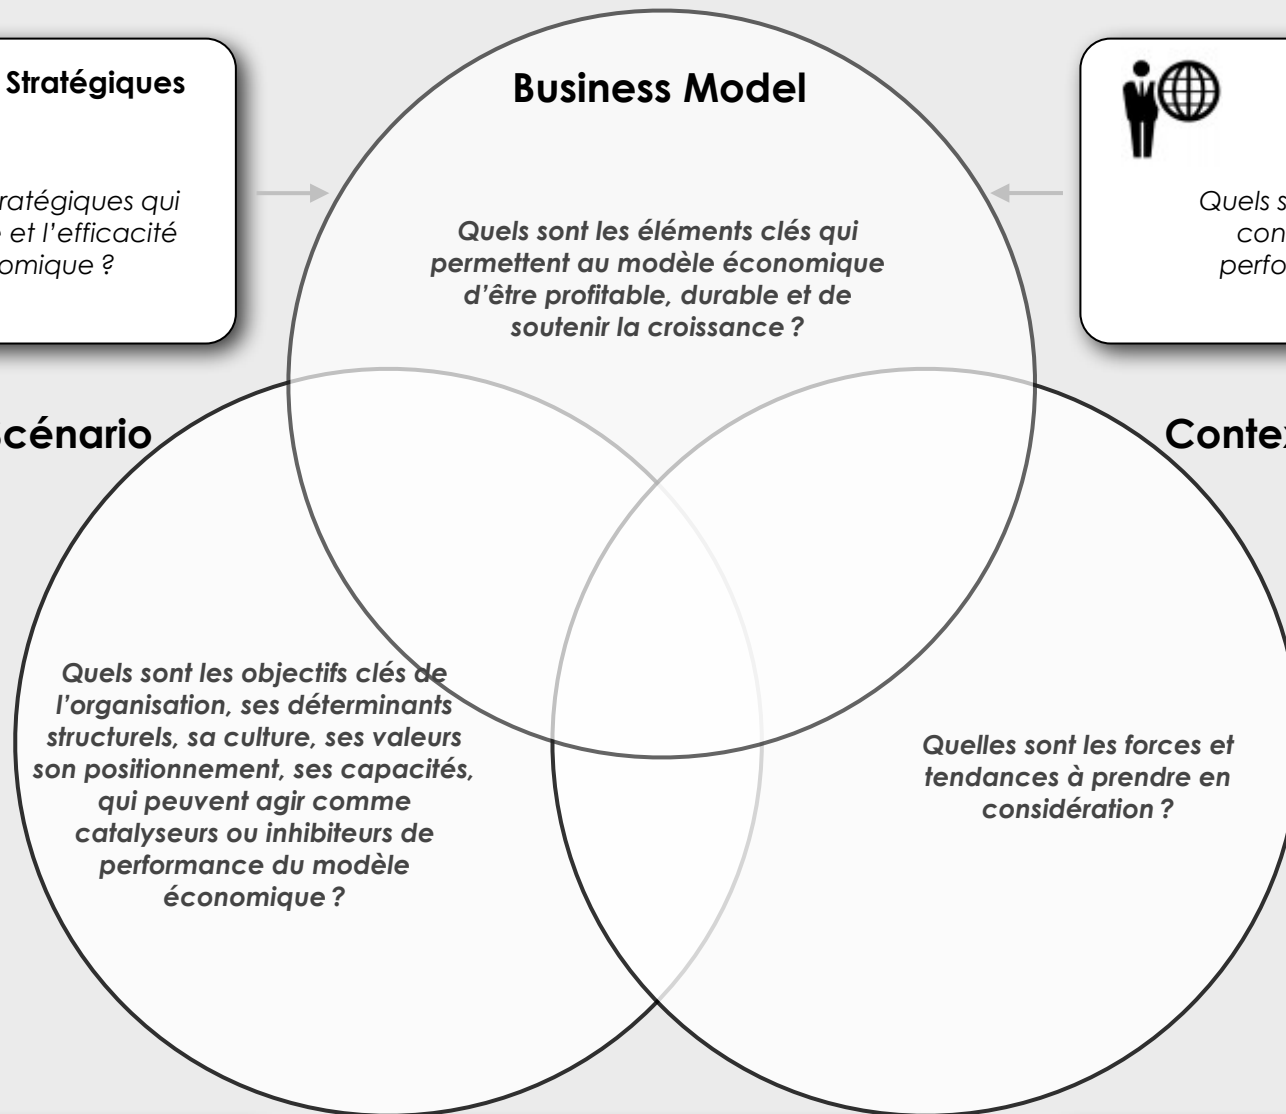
Stratégiques

ratégiques qui
et l'efficacité
omique ?

Business Model

Quels sont les éléments clés qui permettent au modèle économique d'être profitable, durable et de soutenir la croissance ?

Quels s
con
perfo

cénario

Conte

Quels sont les objectifs clés de l'organisation, ses déterminants structurels, sa culture, ses valeurs son positionnement, ses capacités, qui peuvent agir comme catalyseurs ou inhibiteurs de performance du modèle économique ?

Quelles sont les forces et tendances à prendre en considération ?